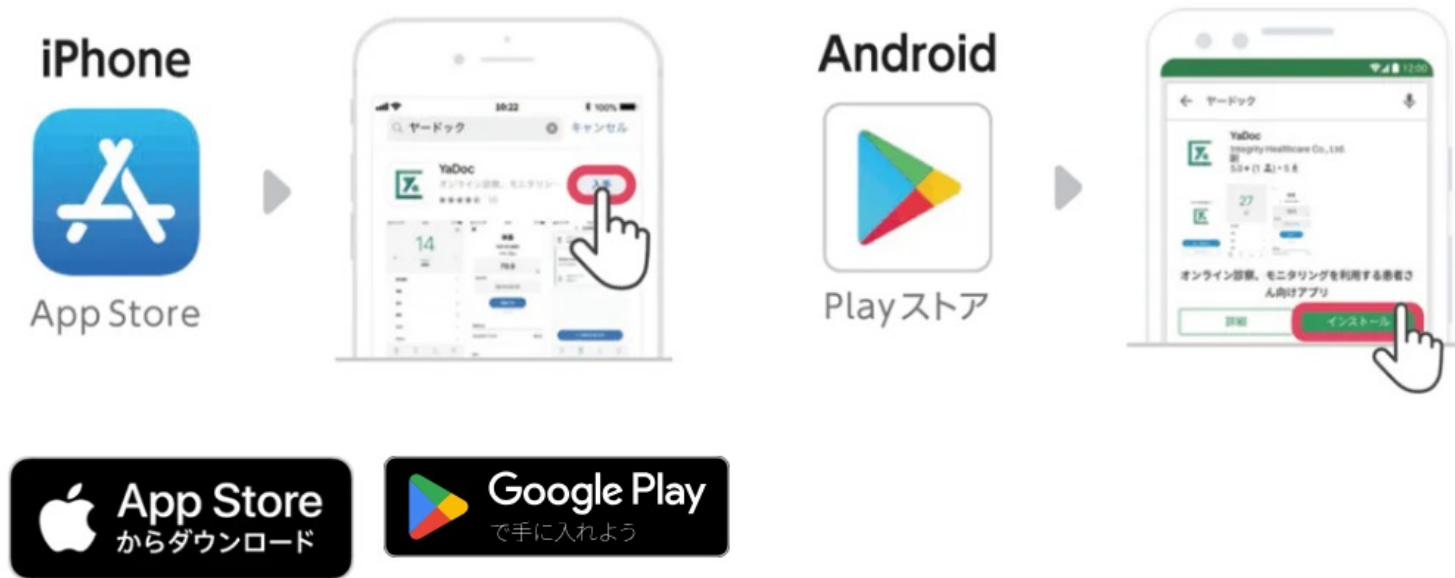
iPhone

App Store

10:22
100%
ヤードック
キャンセル
YaDoc
オンライン診療、モニタリン
入手
14
70.0

Android

Playストア

12:00
ヤードック
YaDoc
Integrity Healthcare Co., Ltd.
27
オンライン診療、モニタリングを利用する患者さん向けアプリ
詳細
インストール

App Store からダウンロード

Google Play で手に入れよう